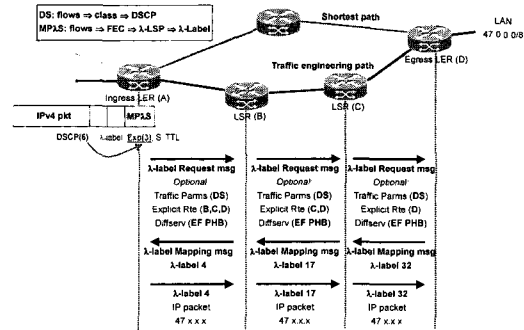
DS: flows ⇒ class ⇒ DSCP
MPλS: flows ⇒ FEC ⇒ λ-LSP ⇒ λ-Label

Shortest path

LAN
47.0.0.0/8

Traffic engineering path

Ingress LER (A)

Egress LER (D)

IPv4 pkt

MPλS

DSCP(6) λ-label Exp(3) S TTL

LSR (B)

LSR (C)

λ-label Request msg
Optional
Traffic Parms (DS)
Explicit Rte (B,C,D)
Diffserv (EF PHB)

λ-label Request msg
Optional
Traffic Parms (DS)
Explicit Rte (C,D)
Diffserv (EF PHB)

λ-label Request msg
Optional
Traffic Parms (DS)
Explicit Rte (D)
Diffserv (EF PHB)

λ-label Mapping msg
λ-label 4

λ-label Mapping msg
λ-label 17

λ-label Mapping msg
λ-label 32

λ-label 4
IP packet
47.x.x.x

λ-label 17
IP packet
47.x.x.x

λ-label 32
IP packet
47.x.x.x